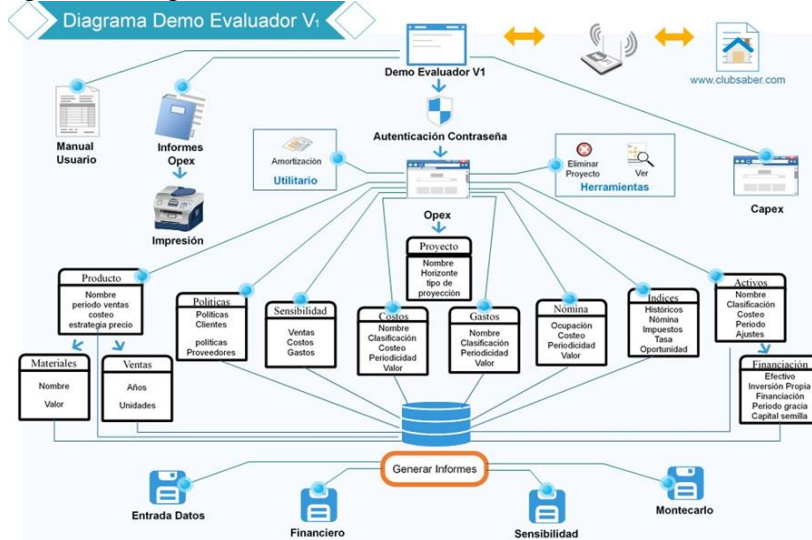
Diagrama Demo Evaluador V1

Demo Evaluador V1

www.clubsaber.com

Manual Usuario

Informes Opex

Impresión

Autenticación Contraseña

Amortización

Utilitario

Eliminar Proyecto

Ver

Herramientas

Capex

Opex

Proyecto
Nombre
Horizonte
tipo de proyección

Producto
Nombre
periodo ventas
costeo
estrategia precio

Politicas
Politicas
Clientes
politicas
Proveedores

Sensibilidad
Ventas
Costos
Gastos

Costos
Nombre
Clasificación
Costeo
Periodicidad
Valor

Gastos
Nombre
Clasificación
Periodicidad
Valor

Nómina
Ocupación
Costeo
Periodicidad
Valor

Indices
Históricos
Nómina
Impuestos
Tasa
Oportunidad

Activos
Nombre
Clasificación
Costeo
Periodo
Ajustes

Materiales
Nombre
Valor

Ventas
Años
Unidades

Financiación
Efectivo
Inversión Propia
Financiación
Periodo gracia
Capital semilla

Generar Informes

Entrada Datos

Financiero

Sensibilidad

Montecarlo